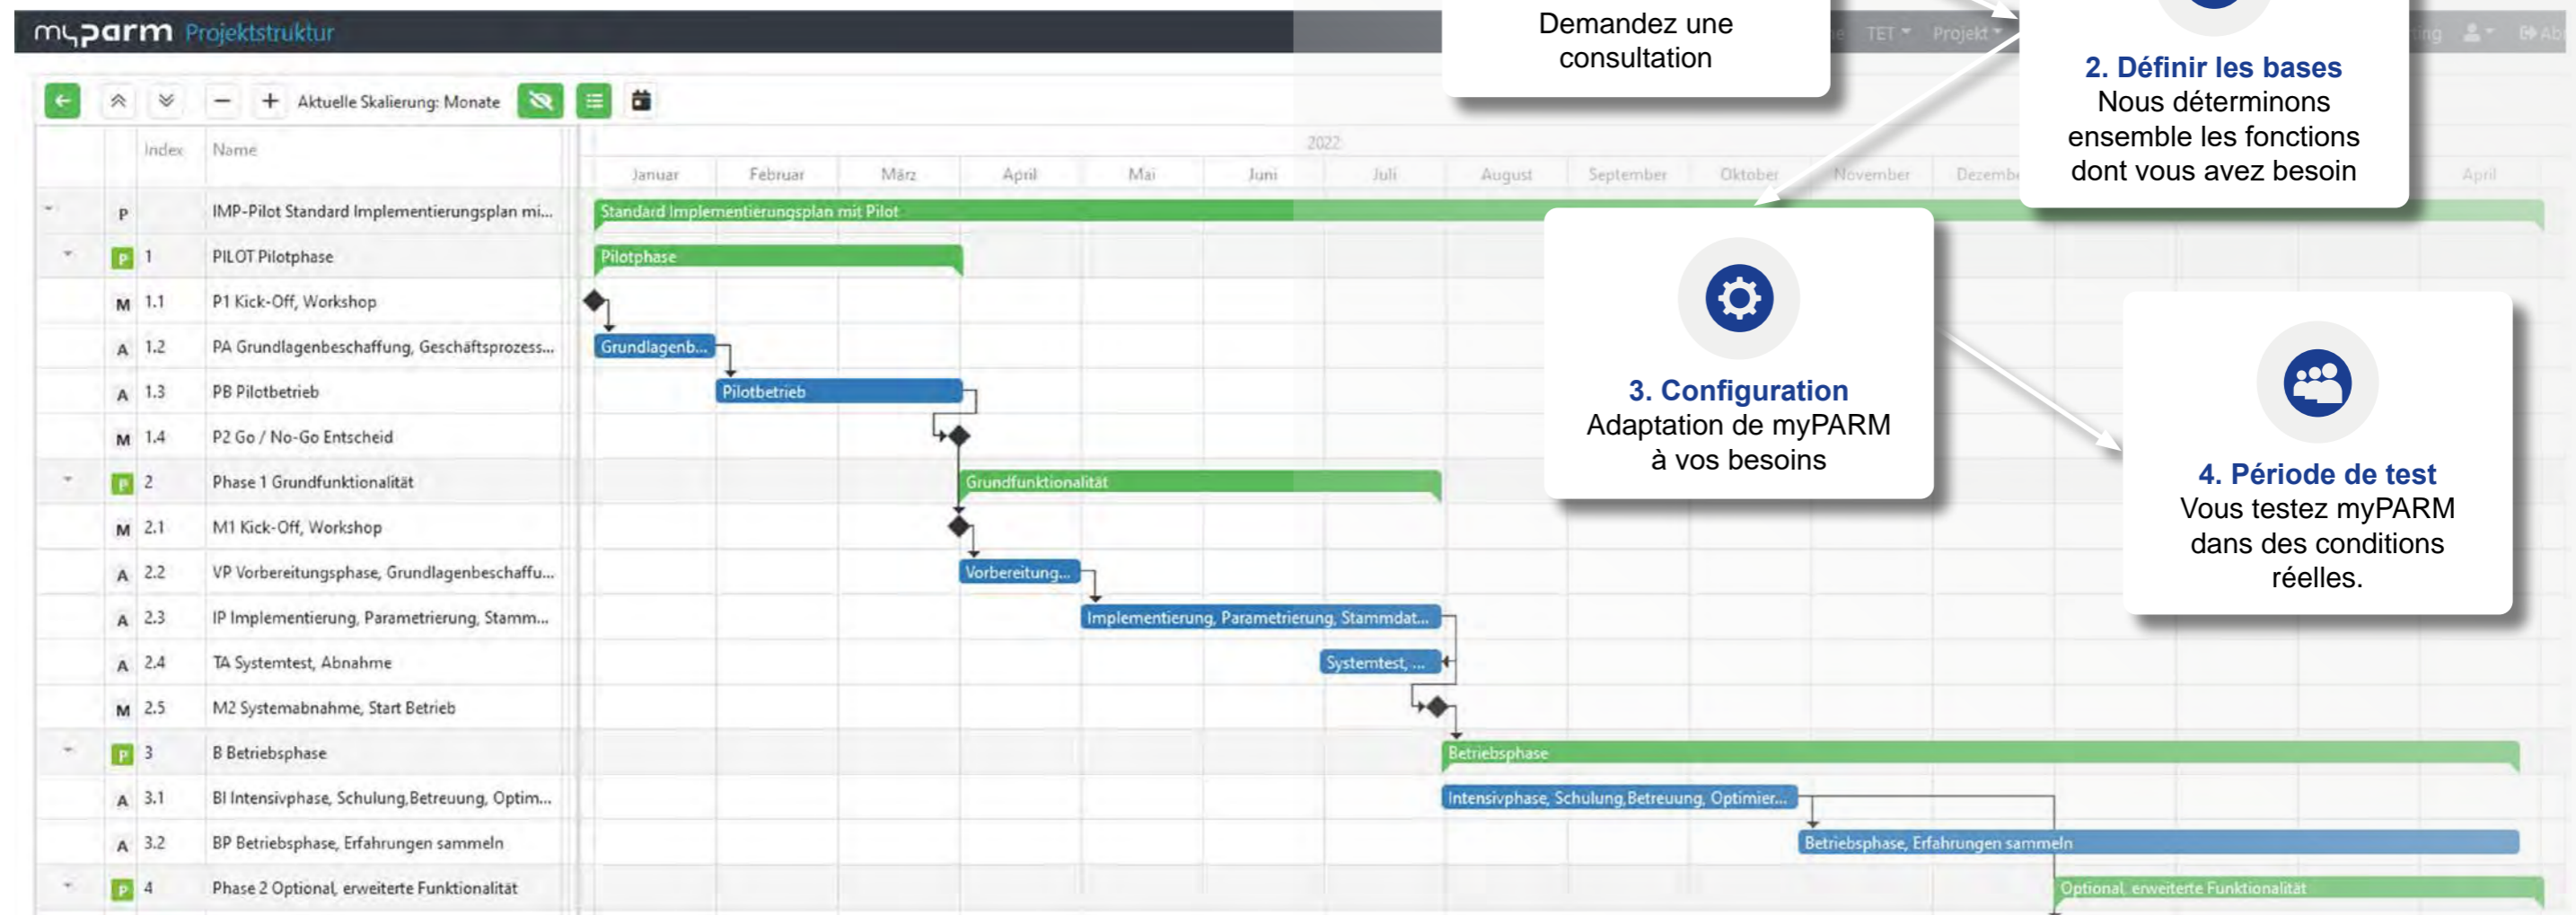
myparm Projektstruktur

TET Projekt

Aktuelle Skalierung: Monate

| | Index | Name |
|---|---|---|
| P | | IMP-Pilot Standard Implementierungsplan mi... |
| P | 1 | PILOT Pilotphase |
| M | 1.1 | P1 Kick-Off, Workshop |
| A | 1.2 | PA Grundlagenbeschaffung, Geschäftsprozess... |
| A | 1.3 | PB Pilotbetrieb |
| M | 1.4 | P2 Go / No-Go Entscheid |
| P | 2 | Phase 1 Grundfunktionalität |
| M | 2.1 | M1 Kick-Off, Workshop |
| A | 2.2 | VP Vorbereitungsphase, Grundlagenbeschaffu... |
| A | 2.3 | IP Implementierung, Parametrierung, Stamm... |
| A | 2.4 | TA Systemtest, Abnahme |
| M | 2.5 | M2 Systemabnahme, Start Betrieb |
| P | 3 | B Betriebsphase |
| A | 3.1 | BI Intensivphase, Schulung,Betreuung, Optim... |
| A | 3.2 | BP Betriebsphase, Erfahrungen sammeln |
| P | 4 | Phase 2 Optional, erweiterte Funktionalität |

2022
Januar Februar März April Mai Juni Juli August September Oktober November Dezemb April

Standard Implementierungsplan mit Pilot
Pilotphase
Grundlagenb...
Pilotbetrieb
Grundfunktionalität
Vorbereitung...
Implementierung, Parametrierung, Stammdat...
Systemtest, ...
Betriebsphase
Intensivphase, Schulung,Betreuung, Optimier...
Betriebsphase, Erfahrungen sammeln
Optional, erweiterte Funktionalität

Demandez une consultation

2. Définir les bases
Nous déterminons ensemble les fonctions dont vous avez besoin

3. Configuration
Adaptation de myPARM à vos besoins

4. Période de test
Vous testez myPARM dans des conditions réelles.